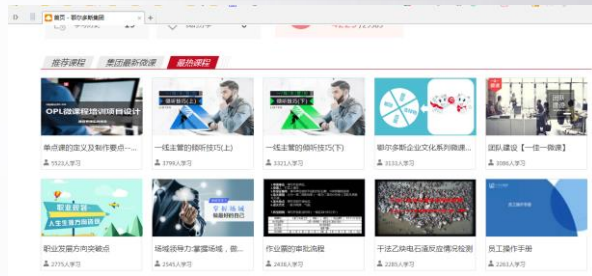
首页 - 职尔多斯集团

推荐课程 集团最新微课 最热课程

OPL微课程培训项目设计

单点课的定义及制作要点...
5523人学习

一线主管的倾听技巧(上)
3796人学习

一线主管的倾听技巧(下)
3321人学习

鄂尔多斯企业文化系列微课...
3133人学习

团队建设【一佳一微课】
3066人学习

职业发展

职业发展方向突破点
2775人学习

场域领导力:掌握场域，善...
2545人学习

作业票的审批流程
2438人学习

干法乙炔电石渣反应情况检测
2285人学习

员工操作手册
2263人学习